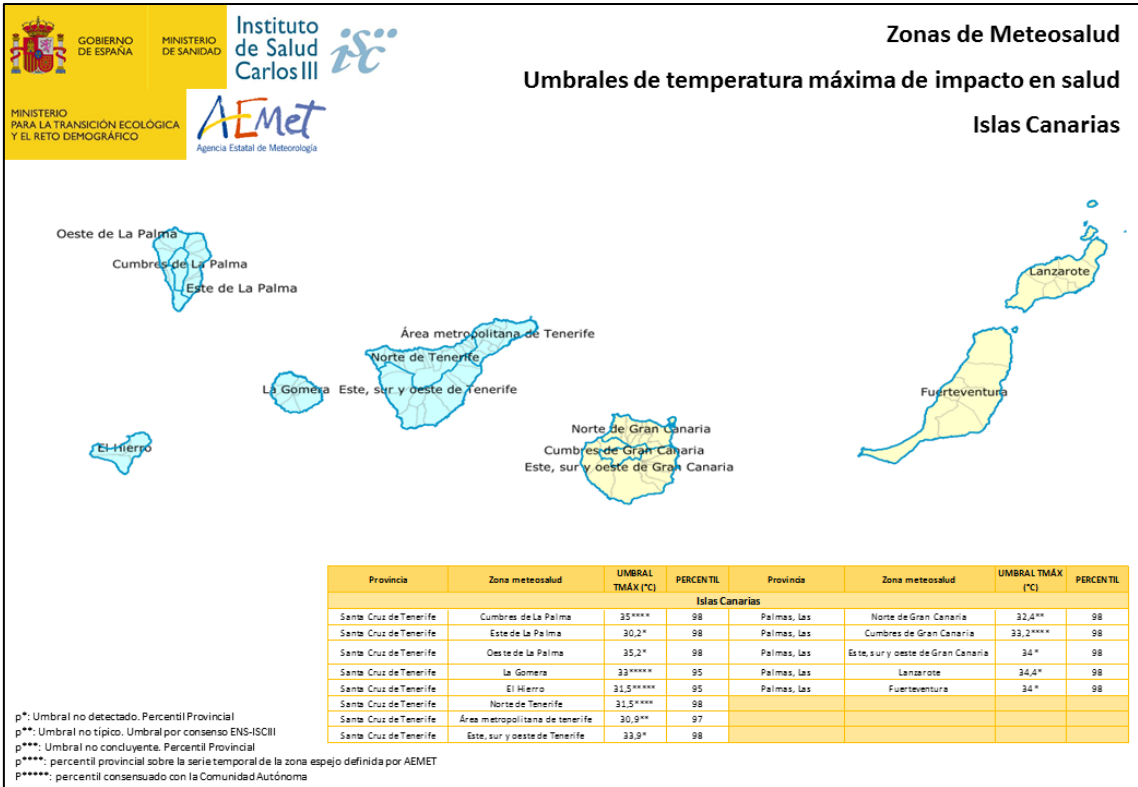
GOBIERNO DE ESPAÑA

MINISTERIO DE SANIDAD

Instituto de Salud Carlos III

isc

MINISTERIO PARA LA TRANSICIÓN ECOLÓGICA Y EL RETO DEMOGRÁFICO

AEMet
Agencia Estatal de Meteorología

Zonas de Meteosalud

Umbrales de temperatura máxima de impacto en salud

Islas Canarias

Oeste de La Palma
Cumbres de La Palma
Este de La Palma
Área metropolitana de Tenerife
Norte de Tenerife
La Gomera
Este, sur y oeste de Tenerife
El Hierro
Norte de Gran Canaria
Cumbres de Gran Canaria
Este, sur y oeste de Gran Canaria
Lanzarote
Fuerteventura

| Provincia | Zona meteosalud | UMBRAL TMÁX (°C) | PERCENTIL | Provincia | Zona meteosalud | UMBRAL TMÁX (°C) | PERCENTIL |
|---|---|---|---|---|---|---|---|
| Islas Canarias | | | | | | | |
| Santa Cruz de Tenerife | Cumbres de La Palma | 35**** | 98 | Palmas, Las | Norte de Gran Canaria | 32,4** | 98 |
| Santa Cruz de Tenerife | Este de La Palma | 30,2* | 98 | Palmas, Las | Cumbres de Gran Canaria | 33,2**** | 98 |
| Santa Cruz de Tenerife | Oeste de La Palma | 35,2* | 98 | Palmas, Las | Este, sur y oeste de Gran Canaria | 34* | 98 |
| Santa Cruz de Tenerife | La Gomera | 33***** | 95 | Palmas, Las | Lanzarote | 34,4* | 98 |
| Santa Cruz de Tenerife | El Hierro | 31,5***** | 95 | Palmas, Las | Fuerteventura | 34* | 98 |
| Santa Cruz de Tenerife | Norte de Tenerife | 31,5**** | 98 | | | | |
| Santa Cruz de Tenerife | Área metropolitana de tenerife | 30,9** | 97 | | | | |
| Santa Cruz de Tenerife | Este, sur y oeste de Tenerife | 33,9* | 98 | | | | |

p*: Umbral no detectado. Percentil Provincial
p**: Umbral no típico. Umbral por consenso ENS-ISCIII
p***: Umbral no concluyente. Percentil Provincial
p****: percentil provincial sobre la serie temporal de la zona espejo definida por AEMET
P*****: percentil consensuado con la Comunidad Autónoma